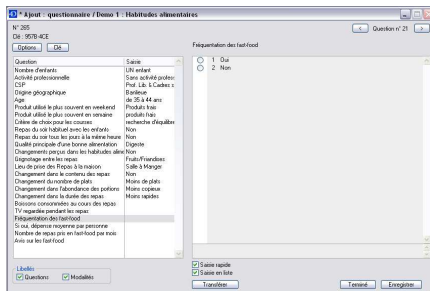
* Ajout : questionnaire / Demo 1 : Habitudes alimentaires

N° 265
Clé : 957B-4CE

Options... Clé...

< Question n° 21 >

Fréquentation des fast-food

| Question | Saisie |
|---|---|
| Nombre d'enfants | UN enfant |
| Activité professionnelle | Sans activité profess |
| CSP | Prof. Lib. & Cadres s |
| Origine géographique | Banlieue |
| Age | de 35 à 44 ans |
| Produit utilisé le plus souvent en weekend | Produits frais |
| Produit utilisé le plus souvent en semaine | produits frais |
| Critère de choix pour les courses | recherche d'équilibre |
| Repas du soir habituel avec les enfants | Non |
| Repas du soir tous les jours à la même heure | Non |
| Qualité principale d'une bonne alimentation | Digeste |
| Changements perçus dans les habitudes alim | Non |
| Grignotage entre les repas | Fruits/Friandises |
| Lieu de prise des Repas à la maison | Salle à Manger |
| Changement dans le contenu des repas | Non |
| Changement du nombre de plats | Moins de plats |
| Changement dans l'abondance des portions | Moins copieux |
| Changement dans la durée des repas | Moins rapides |
| Boissons consommées au cours des repas | |
| TV regardée pendant les repas | |
| Fréquentation des fast-food | |
| Si oui, dépense moyenne par personne | |
| Nombre de repas pris en fast-food par mois | |
| Avis sur les fast-food | |

1 Oui
2 Non

Libellés
Questions Modalités

Saisie rapide
Saisie en liste

Transférer

Terminé Enregistrer...